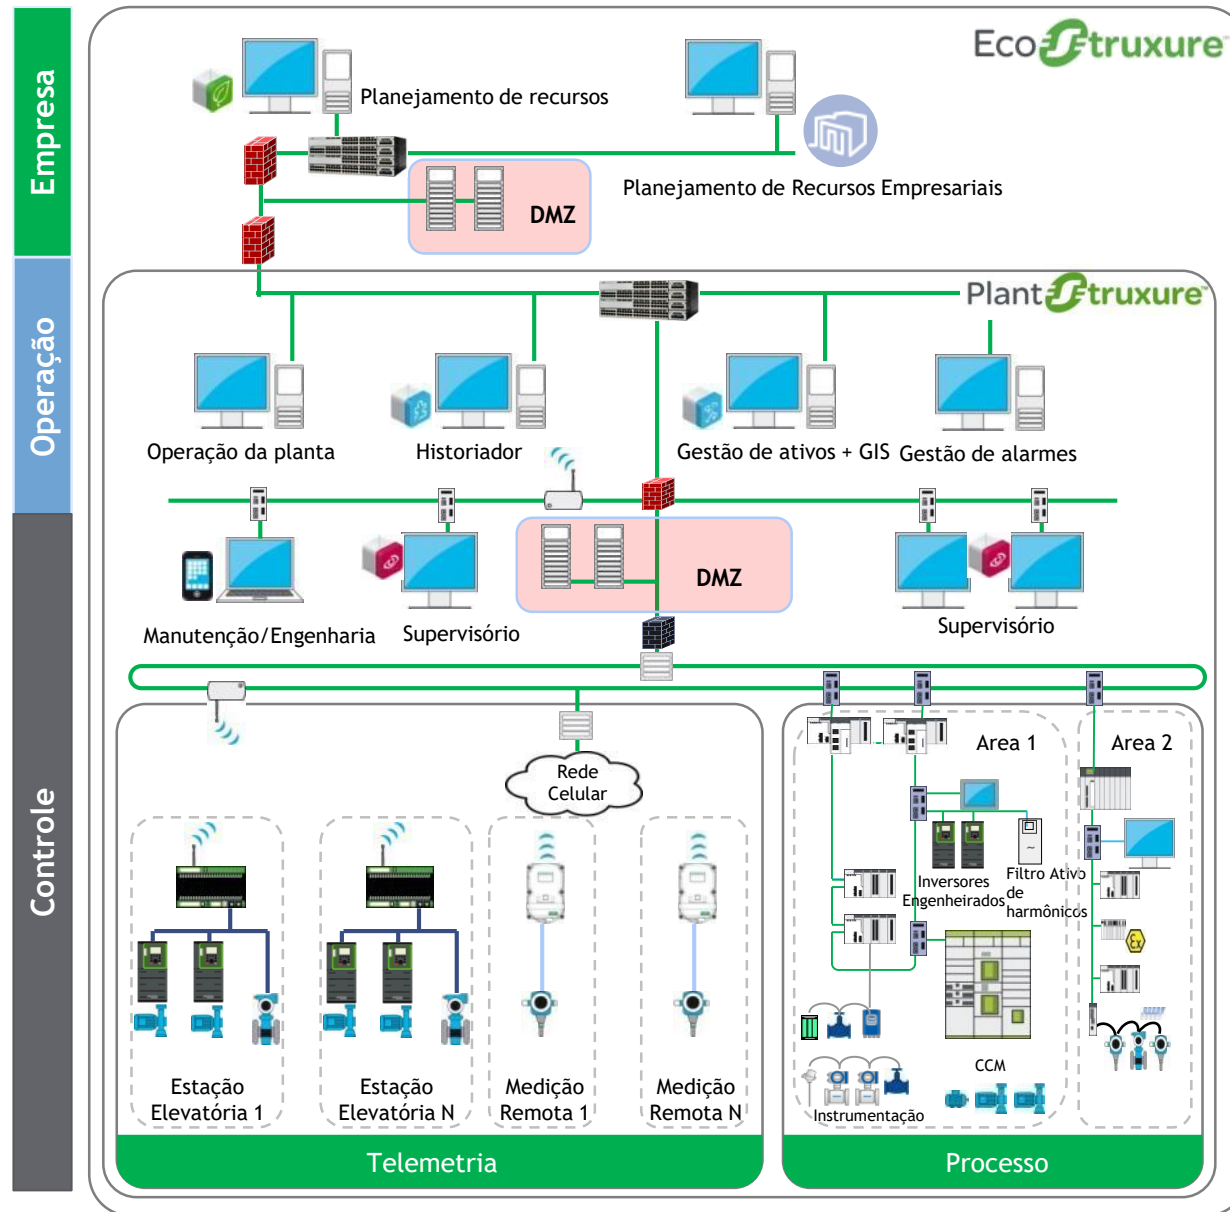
Empresa

Operação

Controle

EcoStruxure

Planejamento de recursos

Planejamento de Recursos Empresariais

DMZ

PlantStruxure

Operação da planta

Historiador

Gestão de ativos + GIS

Gestão de alarmes

DMZ

Manutenção/Engenharia

Supervisório

Supervisório

Rede Celular

Area 1

Area 2

Inversores Engenheirados

Filtro Ativo de harmônicos

CCM

Instrumentação

Estação Elevatória 1

Estação Elevatória N

Medição Remota 1

Medição Remota N

Telemetria

Processo